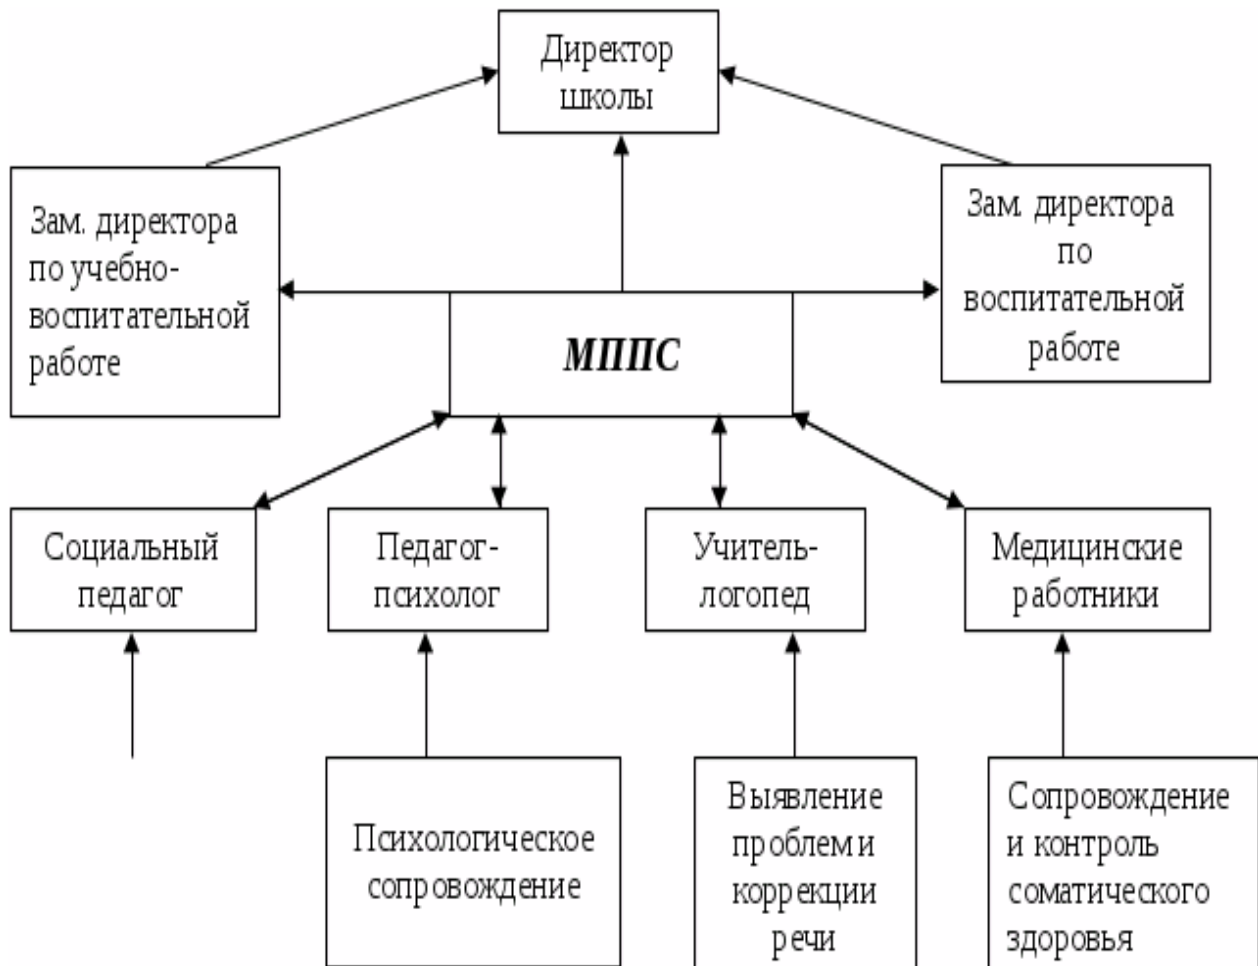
Директор школы

Зам. директора по учебно-воспитательной работе

Зам. директора по воспитательной работе

МППС

Социальный педагог

Педагог-психолог

Учитель-логопед

Медицинские работники

Психологическое сопровождение

Выявление проблем и коррекции речи

Сопровождение и контроль соматического здоровья